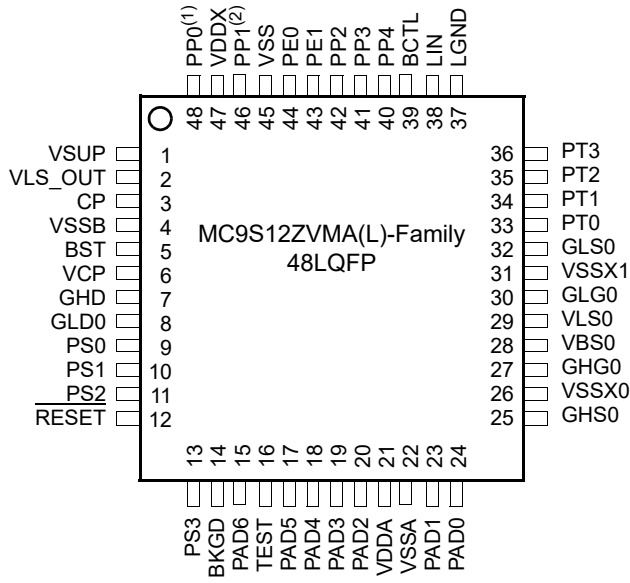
PP0$^{(1)}$ VDDX PP1$^{(2)}$ VSS PE0 PE1 PP2 PP3 PP4 BCTL LIN LGND

48 47 46 45 44 43 42 41 40 39 38 37

VSUP 1
VLS_OUT 2
CP 3
VSSB 4
BST 5
VCP 6
GHD 7
GLD0 8
PS0 9
PS1 10
PS2 11
$\overline{\text{RESET}}$ 12

MC9S12ZVMA(L)-Family
48LQFP

36 PT3
35 PT2
34 PT1
33 PT0
32 GLS0
31 VSSX1
30 GLG0
29 VLS0
28 VBS0
27 GHG0
26 VSSX0
25 GHS0

13 14 15 16 17 18 19 20 21 22 23 24

PS3 BKGD PAD6 TEST PAD5 PAD4 PAD3 PAD2 VDDA VSSA PAD1 PAD0